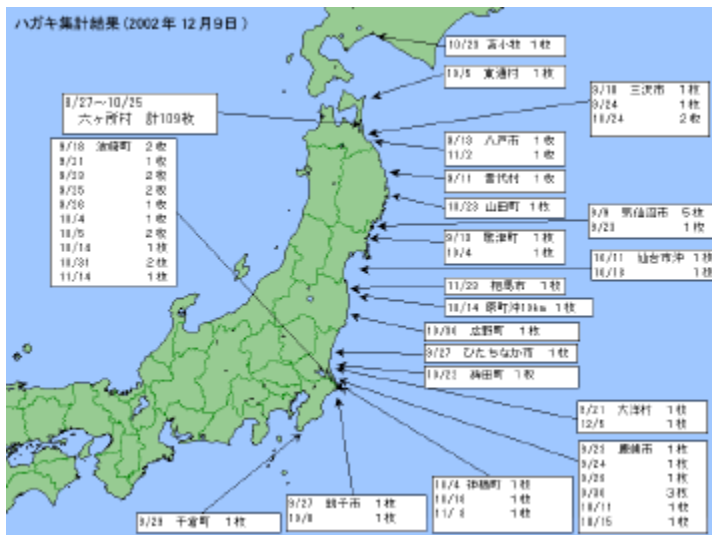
ハガキ集計結果（2002年 12月9日）

10/29 苫小牧 1枚

10/5 東通村 1枚

9/18 三沢市 1枚
9/24 1枚
10/24 2枚

8/27～10/25
六ヶ所村 計109枚

9/18 波崎町 2枚
9/21 1枚
9/23 2枚
9/25 2枚
9/28 1枚
10/4 1枚
10/5 2枚
10/16 1枚
10/31 2枚
11/14 1枚

9/13 八戸市 1枚
11/2 1枚

9/11 普代村 1枚

10/23 山田町 1枚

9/9 気仙沼市 5枚
9/23 1枚

9/10 鹿波町 1枚
10/4 1枚

10/11 仙台市沖 1枚
10/18 1枚

11/23 相馬市 1枚

10/14 原町沖10km 1枚

10/31 広野町 1枚

9/27 ひたちなか市 1枚

10/21 旭田町 1枚

9/21 大洋村 1枚
12/5 1枚

9/21 鹿嶋市 1枚
9/24 1枚
9/28 1枚
9/30 3枚
10/11 1枚
10/15 1枚

10/4 神栖町 1枚
10/16 1枚
11/4 1枚

9/27 銚子市 1枚
10/8 1枚

9/29 千倉町 1枚